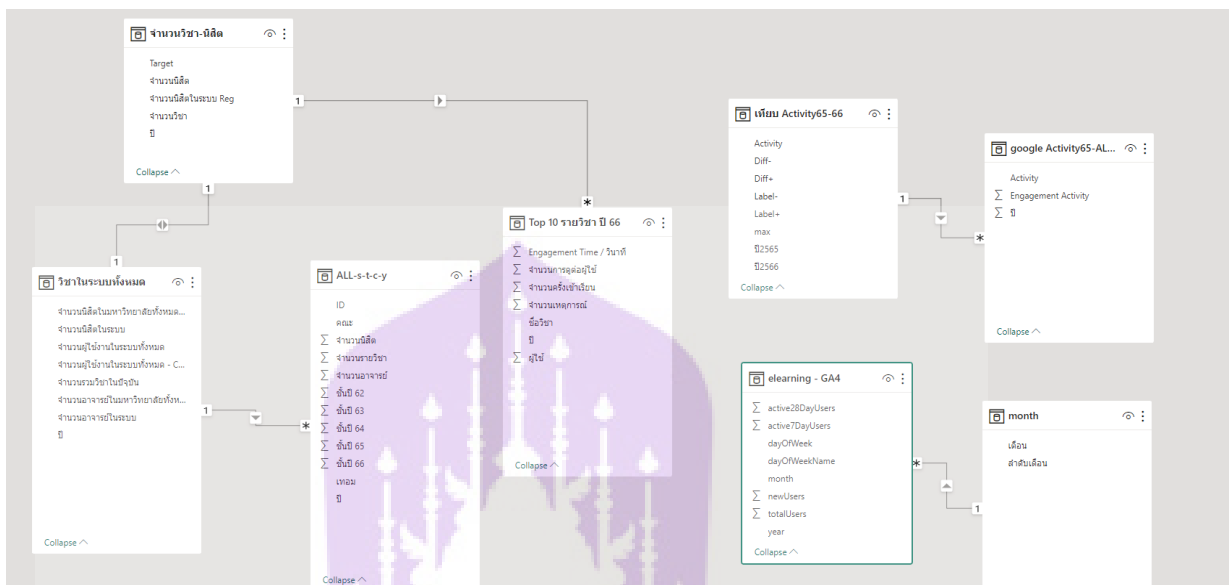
จำนวนวิชา-นิสิต
Target
จำนวนนิสิต
จำนวนนิสิตในระบบ Reg
จำนวนวิชา
ปี
Collapse

1
1
1
1
*

วิชาในระบบทั้งหมด
จำนวนนิสิตในมหาวิทยาลัยทั้งหมด...
จำนวนนิสิตในระบบ
จำนวนผู้ใช้งานในระบบทั้งหมด
จำนวนผู้ใช้งานในระบบทั้งหมด - C...
จำนวนรวมวิชาในปัจจุบัน
จำนวนอาจารย์ในมหาวิทยาลัยทั้งห...
จำนวนอาจารย์ในระบบ
ปี
Collapse

1
*

ALL-s-t-c-y
ID
คณะ
$\sum$ จำนวนนิสิต
$\sum$ จำนวนรายวิชา
$\sum$ จำนวนอาจารย์
$\sum$ ชั้นปี 62
$\sum$ ชั้นปี 63
$\sum$ ชั้นปี 64
$\sum$ ชั้นปี 65
$\sum$ ชั้นปี 66
เทอม
ปี
Collapse

Top 10 รายวิชา ปี 66
$\sum$ Engagement Time / วินาที
$\sum$ จำนวนการดูต่อผู้ใช้
$\sum$ จำนวนครั้งเข้าเรียน
$\sum$ จำนวนเหตุการณ์
ชื่อวิชา
ปี
$\sum$ ผู้ใช้
Collapse

เทียบ Activity65-66
Activity
Diff-
Diff+
Label-
Label+
max
ปี2565
ปี2566
Collapse

1
*

google Activity65-AL...
Activity
$\sum$ Engagement Activity
$\sum$ ปี
Collapse

elearning - GA4
$\sum$ active28DayUsers
$\sum$ active7DayUsers
dayOfWeek
dayOfWeekName
month
$\sum$ newUsers
$\sum$ totalUsers
year
Collapse

*
1

month
เดือน
ลำดับเดือน